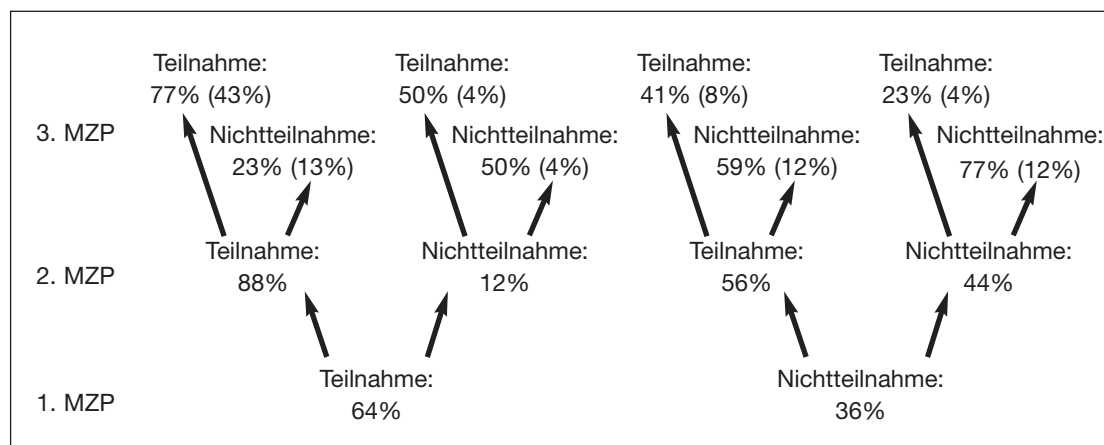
Teilnahme: 77% (43%)

Nichtteilnahme: 23% (13%)

Teilnahme: 50% (4%)

Nichtteilnahme: 50% (4%)

Teilnahme: 41% (8%)

Nichtteilnahme: 59% (12%)

Teilnahme: 23% (4%)

Nichtteilnahme: 77% (12%)

3. MZP

Teilnahme: 88%

Nichtteilnahme: 12%

Teilnahme: 56%

Nichtteilnahme: 44%

2. MZP

Teilnahme: 64%

Nichtteilnahme: 36%

1. MZP